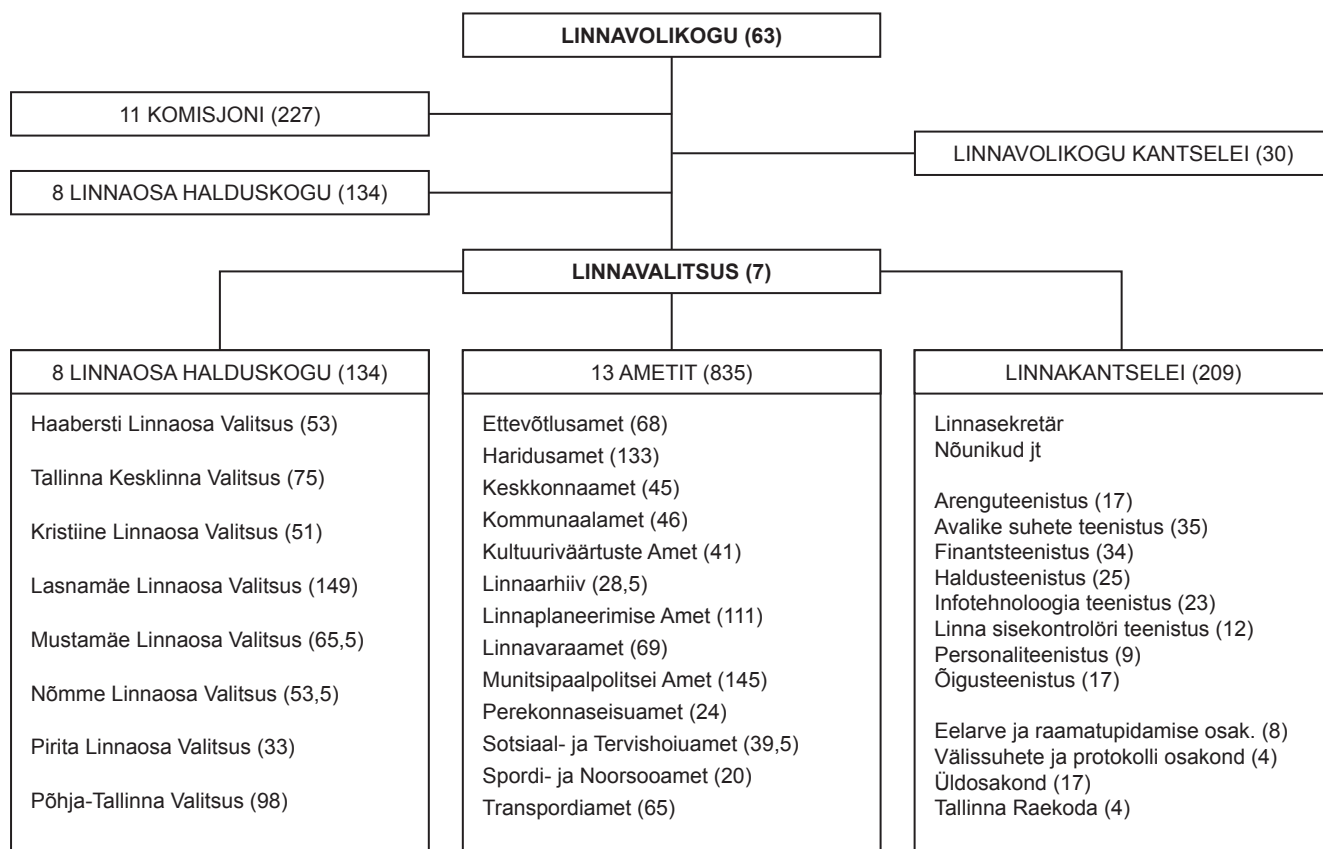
LINNAVOLIKOGU (63)

11 KOMISJONI (227)

LINNAVOLIKOGU KANTSELEI (30)

8 LINNAOSA HALDUSKOGU (134)

LINNAVALITSUS (7)

8 LINNAOSA HALDUSKOGU (134)

Haabersti Linnaosa Valitsus (53)
Tallinna Kesklinna Valitsus (75)
Kristiine Linnaosa Valitsus (51)
Lasnamäe Linnaosa Valitsus (149)
Mustamäe Linnaosa Valitsus (65,5)
Nõmme Linnaosa Valitsus (53,5)
Pirita Linnaosa Valitsus (33)
Põhja-Tallinna Valitsus (98)

13 AMETIT (835)

Ettevõtlusamet (68)
Haridusamet (133)
Keskkonnaamet (45)
Kommunaalamet (46)
Kultuuriväärtuste Amet (41)
Linnaarhiiv (28,5)
Linnaplaneerimise Amet (111)
Linnavaraamet (69)
Munitsipaalpolitsei Amet (145)
Perekonnaseisuamet (24)
Sotsiaal- ja Tervishoiuamet (39,5)
Spordi- ja Noorsooamet (20)
Transpordiamet (65)

LINNAKANTSELEI (209)

Linnasekretär
Nõunikud jt

Arenguteenistus (17)
Avalike suhete teenistus (35)
Finantsteenistus (34)
Haldusteenistus (25)
Infotehnoloogia teenistus (23)
Linna sisekontrolöri teenistus (12)
Personaliteenistus (9)
Õigusteenistus (17)

Eelarve ja raamatupidamise osak. (8)
Välissuhete ja protokolli osakond (4)
Üldosakond (17)
Tallinna Raekoda (4)